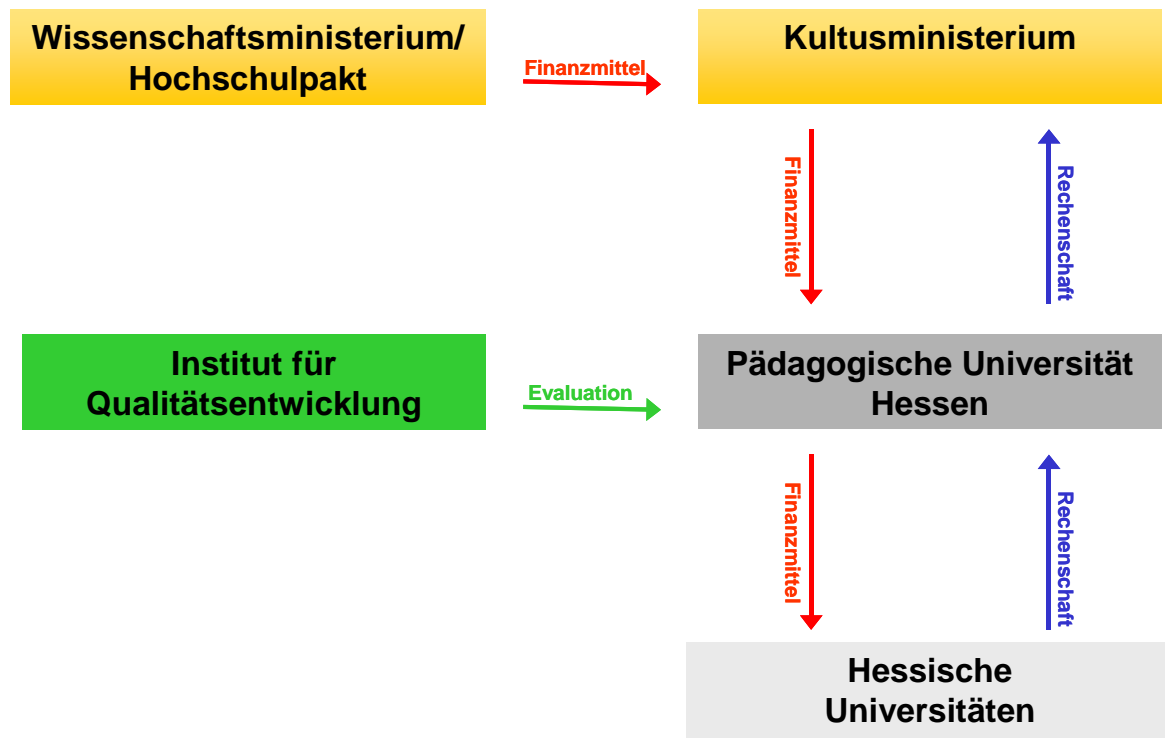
Wissenschaftsministerium/ Hochschulpakt

Finanzmittel

Kultusministerium

Finanzmittel

Rechenschaft

Institut für Qualitätsentwicklung

Evaluation

Pädagogische Universität Hessen

Finanzmittel

Rechenschaft

Hessische Universitäten